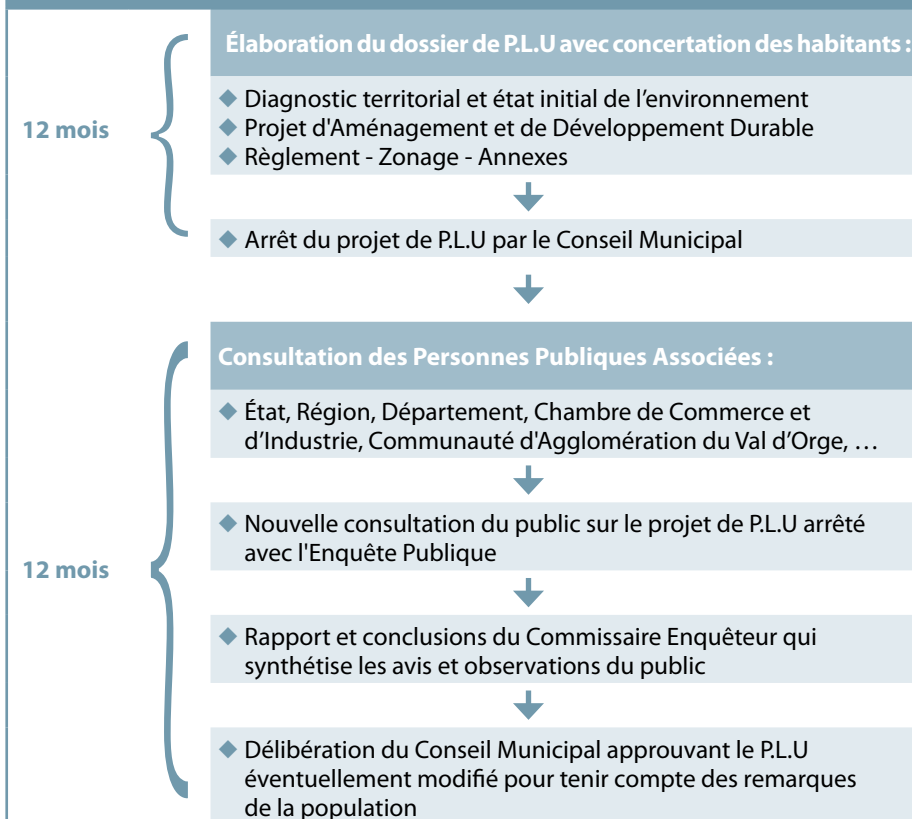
12 mois

Élaboration du dossier de P.L.U avec concertation des habitants :

◆ Diagnostic territorial et état initial de l'environnement
◆ Projet d'Aménagement et de Développement Durable
◆ Règlement - Zonage - Annexes

◆ Arrêt du projet de P.L.U par le Conseil Municipal

12 mois

Consultation des Personnes Publiques Associées :

◆ État, Région, Département, Chambre de Commerce et d'Industrie, Communauté d'Agglomération du Val d'Orge, …

◆ Nouvelle consultation du public sur le projet de P.L.U arrêté avec l'Enquête Publique

◆ Rapport et conclusions du Commissaire Enquêteur qui synthétise les avis et observations du public

◆ Délibération du Conseil Municipal approuvant le P.L.U éventuellement modifié pour tenir compte des remarques de la population